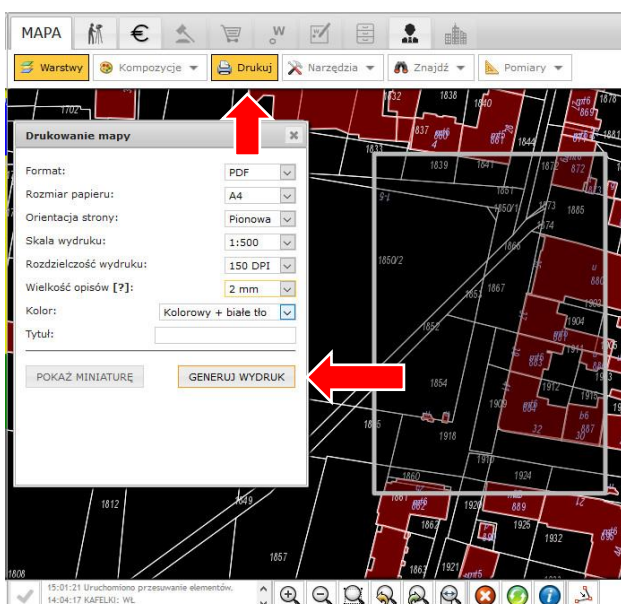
MAPA €

Warstwy Kompozycje Drukuj Narzędzia Znajdź Pomiary

Drukowanie mapy

Format: PDF
Rozmiar papieru: A4
Orientacja strony: Pionowa
Skala wydruku: 1:500
Rozdzielczość wydruku: 150 DPI
Wielkość opisów [?]: 2 mm
Kolor: Kolorowy + białe tło
Tytuł:

POKAŻ MINIATURĘ
GENERUJ WYDRUK

1702 1832 1838 1840 1878 1869 1839 1841 1872 872 1851 1850/1 1873 1885 1874 1866 1850/2 1867 1852 1904 1854 1909 1855 1918 1910 1924 1860 1812 889 1925 1862 1857 1808

15:01:21 Uruchomiono przesuwanie elementów.
14:04:17 KAFELKI: WŁ